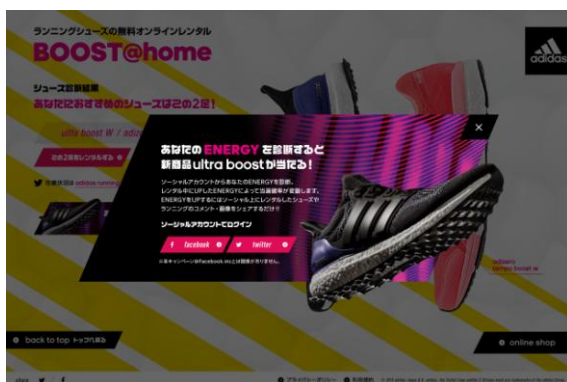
ランニングシューズの無料オンラインレンタル
BOOST@home

シューズ診断結果
あなたにおすすめのシューズはこの2足!

ultra boost W / adiz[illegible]

この2足をレンタルする

adidas

あなたのENERGYを診断すると
新商品ultra boostが当たる!

ソーシャルアカウントからあなたのENERGYを診断。
レンタル中にUPしたENERGYによって当選確率が変動します。
ENERGYをUPするにはソーシャル上にレンタルしたシューズや
ランニングのコメント・画像をシェアするだけ!

ソーシャルアカウントでログイン

facebook

twitter

※本キャンペーンはFacebook,Incとは関係ありません。

adizero
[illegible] boost W

back to top トップへ戻る

online shop

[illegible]

プライバシーポリシー

お問合せ

© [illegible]